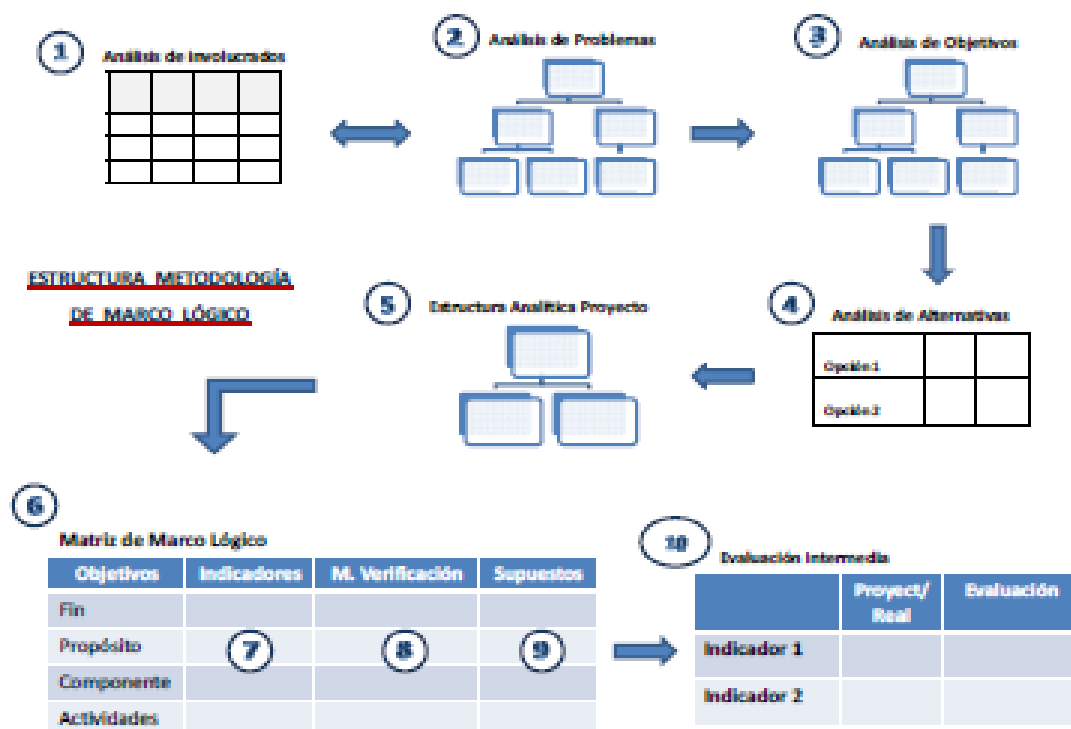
1 Análisis de Involucrados

2 Análisis de Problemas

3 Análisis de Objetivos

ESTRUCTURA METODOLOGÍA DE MARCO LÓGICO

5 Estructura Analítica Proyecto

4 Análisis de Alternativas

| Opción 1 | | |
|---|---|---|
| Opción 2 | | |

6 Matriz de Marco Lógico

| Objetivos | Indicadores | M. Verificación | Supuestos |
|---|---|---|---|
| Fin | | | |
| Propósito | 7 | 8 | 9 |
| Componente | | | |
| Actividades | | | |

10 Evaluación Intermedia

| | Proyect/ Real | Evaluación |
|---|---|---|
| Indicador 1 | | |
| Indicador 2 | | |